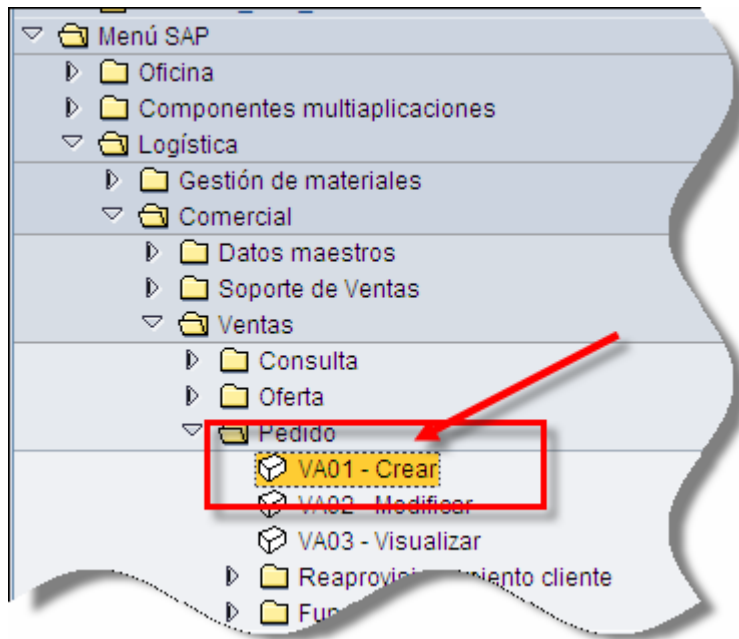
Menú SAP
Oficina
Componentes multiaplicaciones
Logística
Gestión de materiales
Comercial
Datos maestros
Soporte de Ventas
Ventas
Consulta
Oferta
Pedido
VA01 - Crear
VA02 - Modificar
VA03 - Visualizar
Reaprovisi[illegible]miento cliente
Fu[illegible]